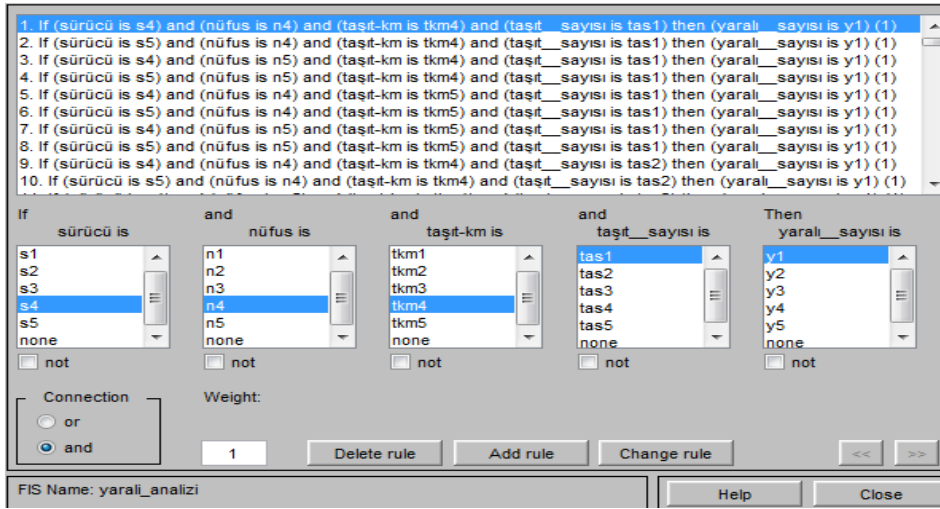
1. If (sürücü is s4) and (nüfus is n4) and (taşıt-km is tkm4) and (taşıt__sayısı is tas1) then (yaralı__sayısı is y1) (1)
2. If (sürücü is s5) and (nüfus is n4) and (taşıt-km is tkm4) and (taşıt__sayısı is tas1) then (yaralı__sayısı is y1) (1)
3. If (sürücü is s4) and (nüfus is n5) and (taşıt-km is tkm4) and (taşıt__sayısı is tas1) then (yaralı__sayısı is y1) (1)
4. If (sürücü is s5) and (nüfus is n5) and (taşıt-km is tkm4) and (taşıt__sayısı is tas1) then (yaralı__sayısı is y1) (1)
5. If (sürücü is s4) and (nüfus is n4) and (taşıt-km is tkm5) and (taşıt__sayısı is tas1) then (yaralı__sayısı is y1) (1)
6. If (sürücü is s5) and (nüfus is n4) and (taşıt-km is tkm5) and (taşıt__sayısı is tas1) then (yaralı__sayısı is y1) (1)
7. If (sürücü is s4) and (nüfus is n5) and (taşıt-km is tkm5) and (taşıt__sayısı is tas1) then (yaralı__sayısı is y1) (1)
8. If (sürücü is s5) and (nüfus is n5) and (taşıt-km is tkm5) and (taşıt__sayısı is tas1) then (yaralı__sayısı is y1) (1)
9. If (sürücü is s4) and (nüfus is n4) and (taşıt-km is tkm4) and (taşıt__sayısı is tas2) then (yaralı__sayısı is y1) (1)
10. If (sürücü is s5) and (nüfus is n4) and (taşıt-km is tkm4) and (taşıt__sayısı is tas2) then (yaralı__sayısı is y1) (1)

If
sürücü is
s1
s2
s3
s4
s5
none
not

and
nüfus is
n1
n2
n3
n4
n5
none
not

and
taşıt-km is
tkm1
tkm2
tkm3
tkm4
tkm5
none
not

and
taşıt__sayısı is
tas1
tas2
tas3
tas4
tas5
none
not

Then
yaralı__sayısı is
y1
y2
y3
y4
y5
none
not

Connection
or
and

Weight:
1

Delete rule
Add rule
Change rule
<<
>>

FIS Name: yarali_analizi

Help
Close